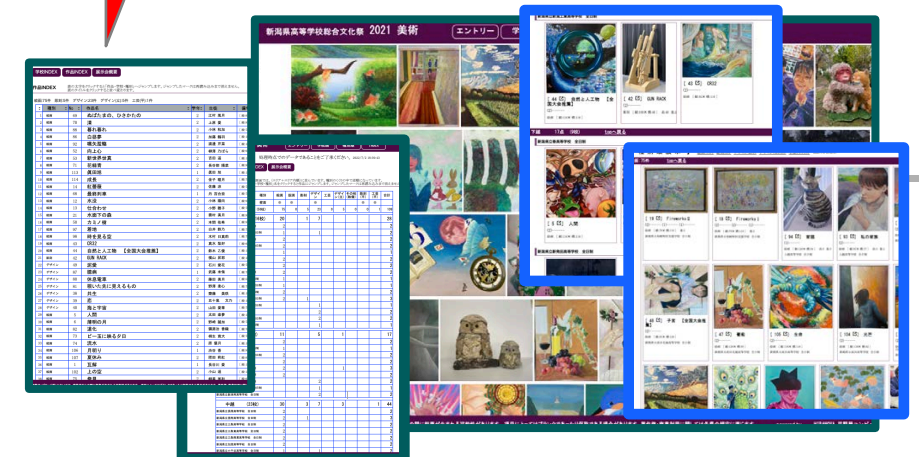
新潟県高等学校総合文化祭 2021 美術
エントリー

学校INDEX 作品INDEX 展示会概要
作品INDEX

| 1 | 絵画 | 66 | ぬばたまの、ひさかたの |
|---|---|---|---|
| 1 | 絵画 | 56 | 渚 |
| 1 | 絵画 | 69 | 暮れ暮れ |
| 1 | 絵画 | 85 | 白昼夢 |
| 1 | 絵画 | 92 | 獺天魔輪 |
| 1 | 絵画 | 57 | 向上心 |
| 1 | 絵画 | 73 | 新世界状態 |
| 1 | 絵画 | 75 | 記録簿 |
| 1 | 絵画 | 113 | 露回路 |
| 1 | 絵画 | 114 | 成長 |
| 1 | 絵画 | 14 | 虹運藤 |
| 1 | 絵画 | 30 | 農耕利用 |
| 1 | 絵画 | 16 | 水辺 |
| 1 | 絵画 | 22 | 仕合わせ |
| 1 | 絵画 | 31 | 水面下の森 |
| 1 | 絵画 | 28 | カエノ輝 |
| 1 | 絵画 | 97 | 蒼海 |
| 1 | 絵画 | 33 | 時を見る空 |
| 1 | 絵画 | 43 | CR22 |
| 1 | 絵画 | 44 | 自然と人工物 【全国大会推薦】 |
| 1 | 彫刻 | 42 | GUN RACK |
| 1 | デザイン | 69 | 武者 |
| 1 | デザイン | 87 | 隠典 |
| 1 | デザイン | 71 | 休息電車 |
| 1 | デザイン | 70 | 願いた先に見えるもの |
| 1 | デザイン | 78 | 共生 |
| 1 | デザイン | 68 | 恋 |
| 1 | デザイン | 74 | 海と宇宙 |
| 1 | 絵画 | 3 | 人間 |
| 1 | 絵画 | 6 | 練物の月 |
| 1 | 絵画 | 42 | 運花 |
| 1 | 絵画 | 77 | ビー玉に映るタロ |
| 1 | 絵画 | 74 | 洪水 |
| 1 | 絵画 | 106 | 月明り |
| 1 | 絵画 | 107 | 夏休み |
| 1 | 絵画 | 99 | 五輪 |
| 1 | 絵画 | 103 | 上の空 |

[ 44 ①] 自然と人工物 【全国大会推薦】
[ 42 ①] GUN RACK
[ 43 ①] CR22
[ 3 ①] 人間
[ 18 ①] Fireworks Ⅰ
[ 19 ①] Fireworks Ⅱ
[ 94 ①] 家族
[ 95 ①] 私の家族
[ 46 ①] 卒業 【全国大会推薦】
[ 47 ①] 華麗
[ 103 ①] 上の空
[ 104 ①] 出芽

新潟県立新潟商業高等学校 全日制